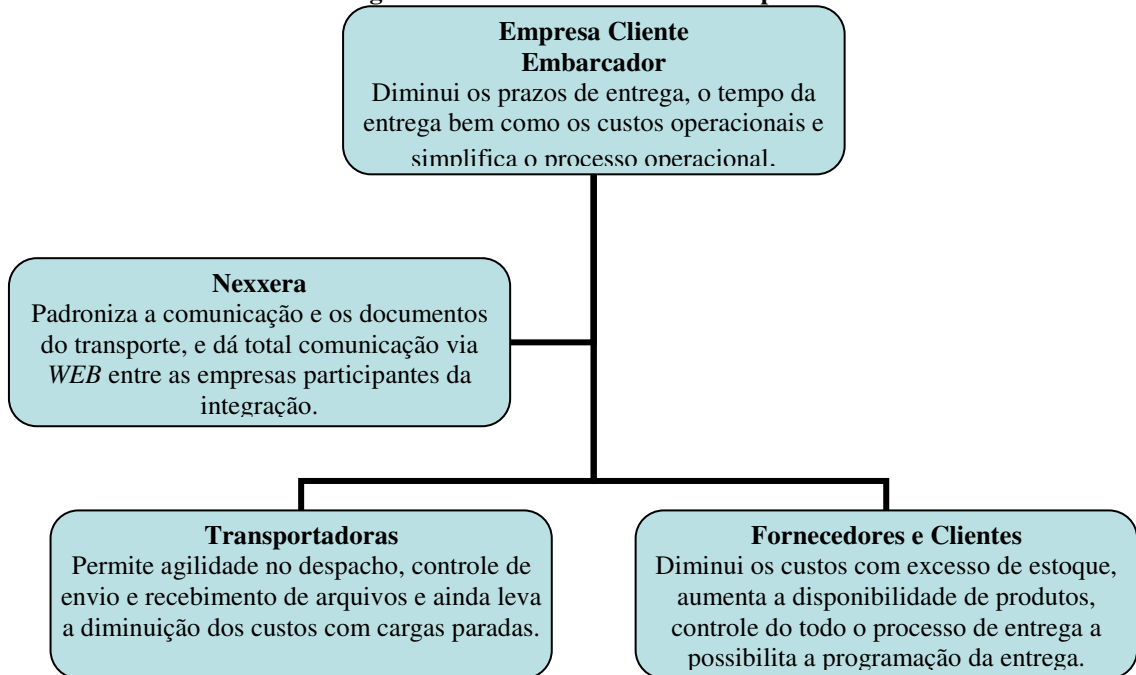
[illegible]

**Empresa Cliente Embarcador**
Diminui os prazos de entrega, o tempo da entrega bem como os custos operacionais e simplifica o processo operacional.

**Nexxera**
Padroniza a comunicação e os documentos do transporte, e dá total comunicação via *WEB* entre as empresas participantes da integração.

**Transportadoras**
Permite agilidade no despacho, controle de envio e recebimento de arquivos e ainda leva a diminuição dos custos com cargas paradas.

**Fornecedores e Clientes**
Diminui os custos com excesso de estoque, aumenta a disponibilidade de produtos, controle do todo o processo de entrega a possibilita a programação da entrega.